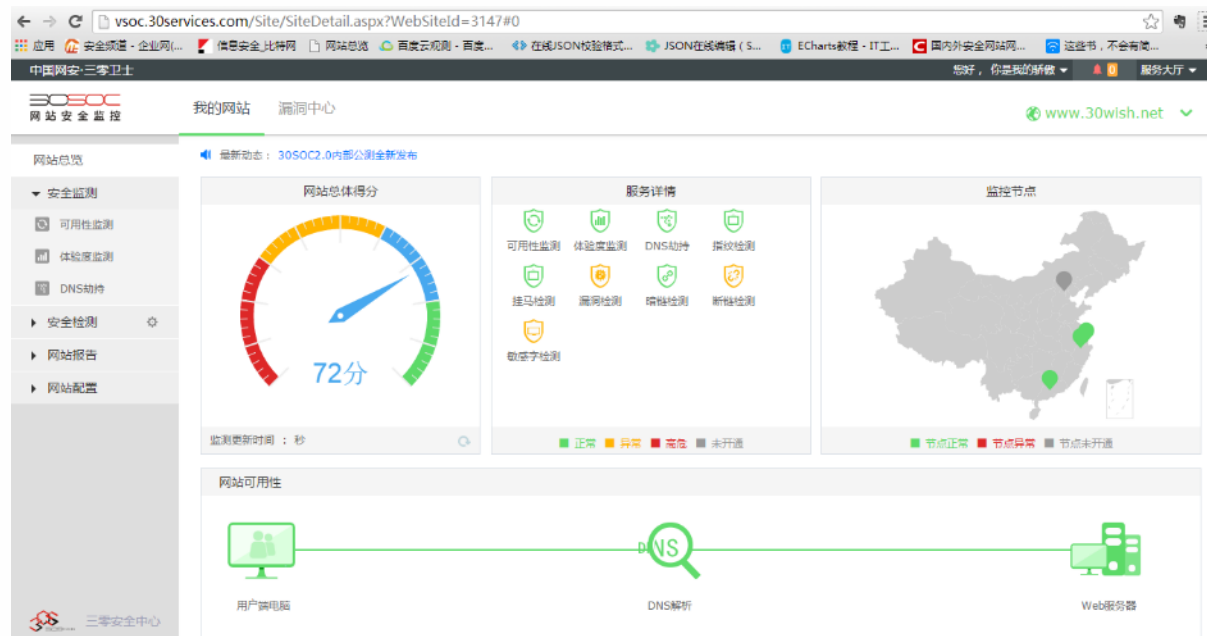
vsoc.30services.com/Site/SiteDetail.aspx?WebSiteId=3147#0

应用 安全频道 - 企业网(... 信息安全_比特网 网站总览 百度云观测 - 百度... 在线JSON校验格式... JSON在线编辑（S... ECharts教程 - IT工... 国内外安全网站网... 这些节，不会有简...

中国网安·三零卫士 您好，你是我的骄傲 0 服务大厅

30SOC 网站安全监控 我的网站 漏洞中心 www.30wish.net

网站总览
安全监测
可用性监测
体验度监测
DNS劫持
安全检测
网站报告
网站配置

最新动态： 30SOC2.0内部公测全新发布

网站总体得分
72分
监测更新时间 ： 秒

服务详情
可用性监测 体验度监测 DNS劫持 指纹检测
挂马检测 漏洞检测 暗链检测 断链检测
敏感字检测
正常 异常 高危 未开通

监控节点
节点正常 节点异常 节点未开通

网站可用性
用户端电脑 DNS DNS解析 Web服务器

三零安全中心